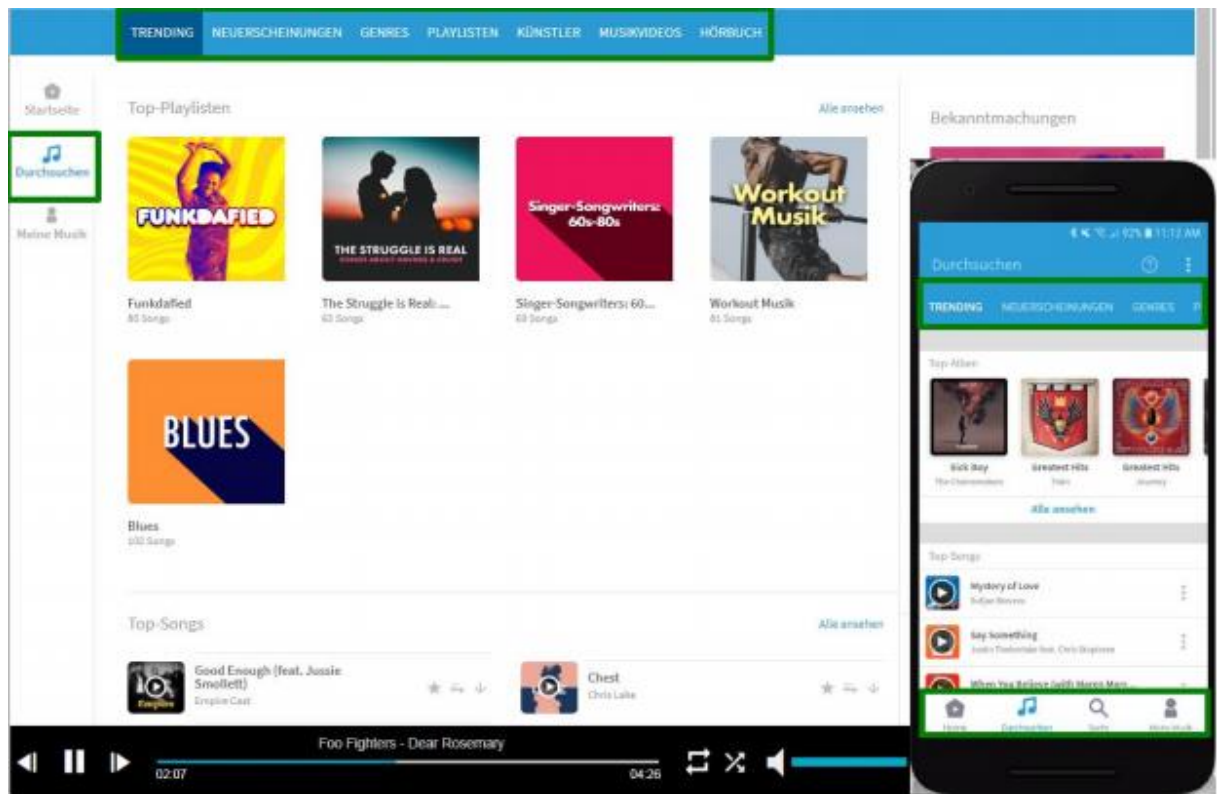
TRENDING NEUERSCHEINUNGEN GENRES PLAYLISTEN KÜNSTLER MUSIKVIDEOS HÖRBUCH

Startseite
Durchsuchen
Meine Musik

Top-Playlisten
Alle ansehen

FUNKDAFIED
Funkdafied
80 Songs

THE STRUGGLE IS REAL
The Struggle is Real: ...
63 Songs

Singer-Songwriters: 60s-80s
Singer-Songwriters: 60...
69 Songs

Workout Musik
Workout Musik
81 Songs

BLUES
Blues
100 Songs

Top-Songs
Alle ansehen

Good Enough (feat. Jussie Smollett)
Empire Cast

Chest
Chris Lake

Foo Fighters - Dear Rosemary
02:07
04:26

Bekanntmachungen

11:12 AM
Durchsuchen
TRENDING NEUERSCHEINUNGEN GENRES

Top Alben
Sick Boy
The Chainsmokers
Greatest Hits
Train
Greatest Hits
Journey
Alle ansehen

Top Songs
Mystery of Love
Sufjan Stevens
Say Something
Justin Timberlake feat. Chris Stapleton
When You Believe (with Maren Morr...

Home
Durchsuchen
Suche
Meine Musik